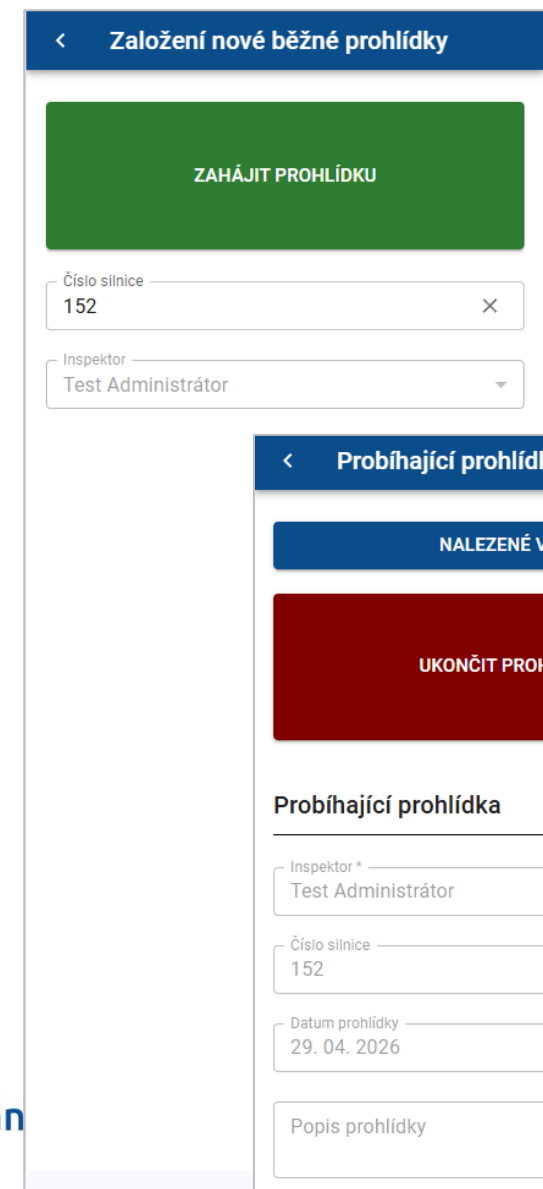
‹ Založení nové běžné prohlídky

ZAHÁJIT PROHLÍDKU

Číslo silnice
152 ×

Inspektor
Test Administrátor

‹ Probíhající prohlídl

NALEZENÉ V

UKONČIT PROH

Probíhající prohlídka

Inspektor *
Test Administrátor

Číslo silnice
152

Datum prohlídky
29. 04. 2026

Popis prohlídky

n